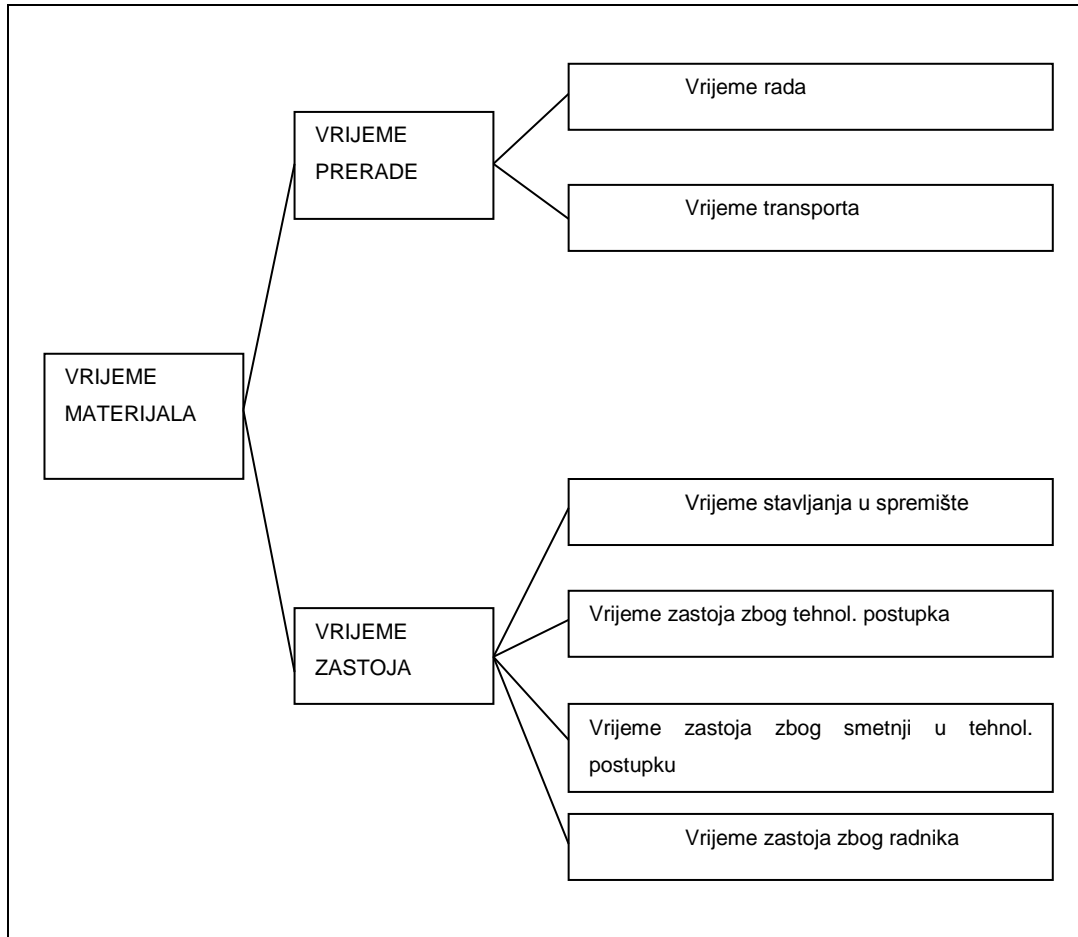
VRIJEME MATERIJALA

VRIJEME PRERADE

Vrijeme rada

Vrijeme transporta

VRIJEME ZASTOJA

Vrijeme stavljanja u spremište

Vrijeme zastoja zbog tehnol. postupka

Vrijeme zastoja zbog smetnji u tehnol. postupku

Vrijeme zastoja zbog radnika